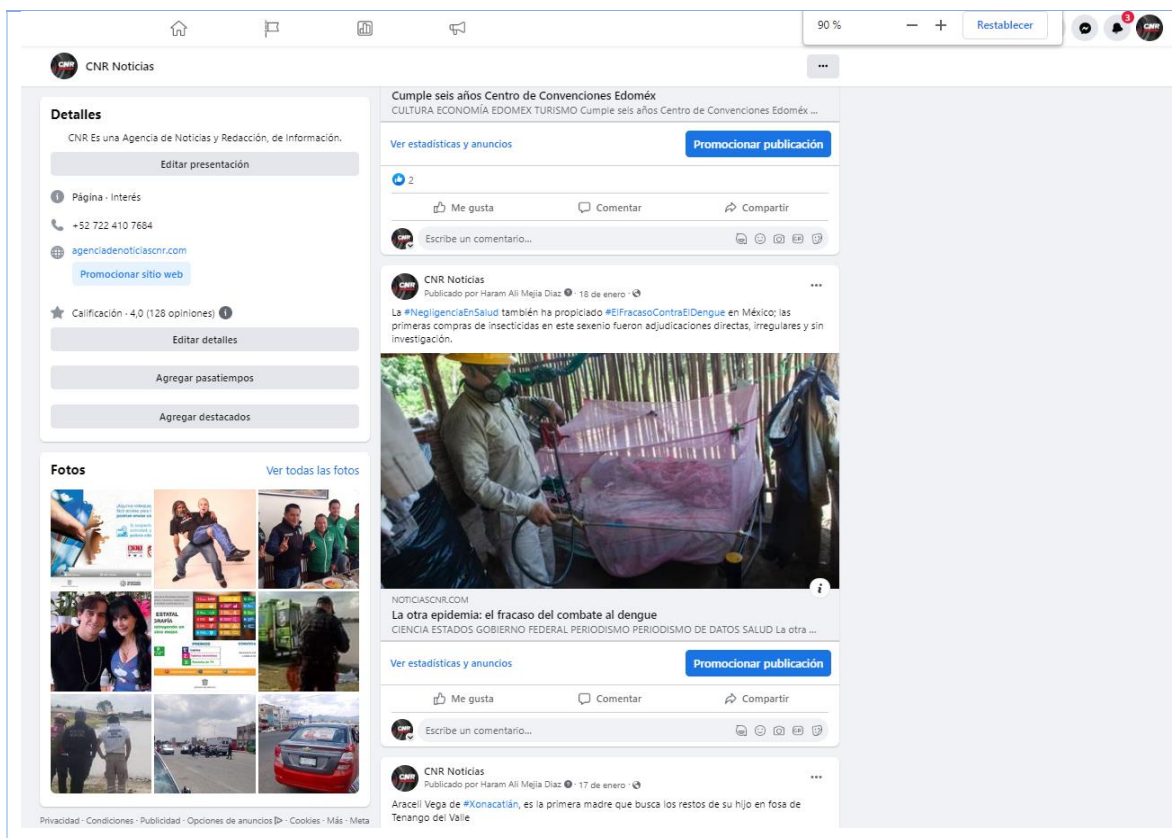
90 %
Restablecer
3

CNR Noticias

Detalles

CNR Es una Agencia de Noticias y Redacción, de Información.

Editar presentación

Página · Interés

+52 722 410 7684

agenciadenoticiascnr.com

Promocionar sitio web

Calificación · 4,0 (128 opiniones)

Editar detalles

Agregar pasatiempos

Agregar destacados

Fotos

Ver todas las fotos

Privacidad · Condiciones · Publicidad · Opciones de anuncios · Cookies · Más · Meta

Cumple seis años Centro de Convenciones Edoméx
CULTURA ECONOMÍA EDOMEX TURISMO Cumple seis años Centro de Convenciones Edoméx ...

Ver estadísticas y anuncios
Promocionar publicación

2

Me gusta
Comentar
Compartir

Escribe un comentario...

CNR Noticias
Publicado por Haram Ali Mejia Diaz · 18 de enero ·

La #NegligenciaEnSalud también ha propiciado #ElFracasoContraElDengue en México; las primeras compras de insecticidas en este sexenio fueron adjudicaciones directas, irregulares y sin investigación.

NOTICIASCNR.COM
La otra epidemia: el fracaso del combate al dengue
CIENCIA ESTADOS GOBIERNO FEDERAL PERIODISMO PERIODISMO DE DATOS SALUD La otra ...

Ver estadísticas y anuncios
Promocionar publicación

Me gusta
Comentar
Compartir

Escribe un comentario...

CNR Noticias
Publicado por Haram Ali Mejia Diaz · 17 de enero ·

Aracell Vega de #Xonacatlán, es la primera madre que busca los restos de su hijo en fosa de Tenango del Valle